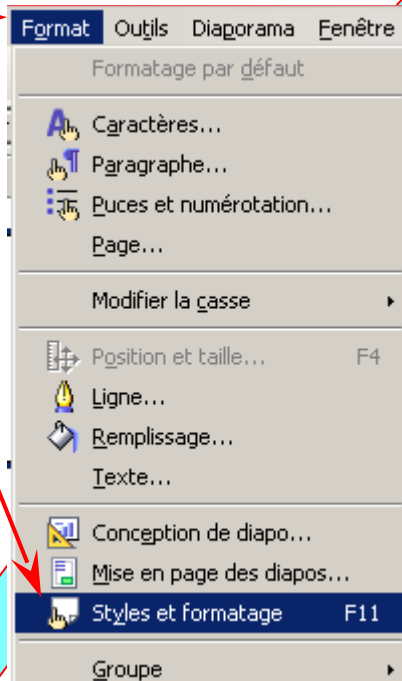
Format Outils Diaporama Fenêtre

Formatage par défaut

Caractères...

Paragraphe...

Puces et numérotation...

Page...

Modifier la casse

Position et taille... F4

Ligne...

Remplissage...

Texte...

Conception de diapo...

Mise en page des diapos...

Styles et formatage F11

Groupe